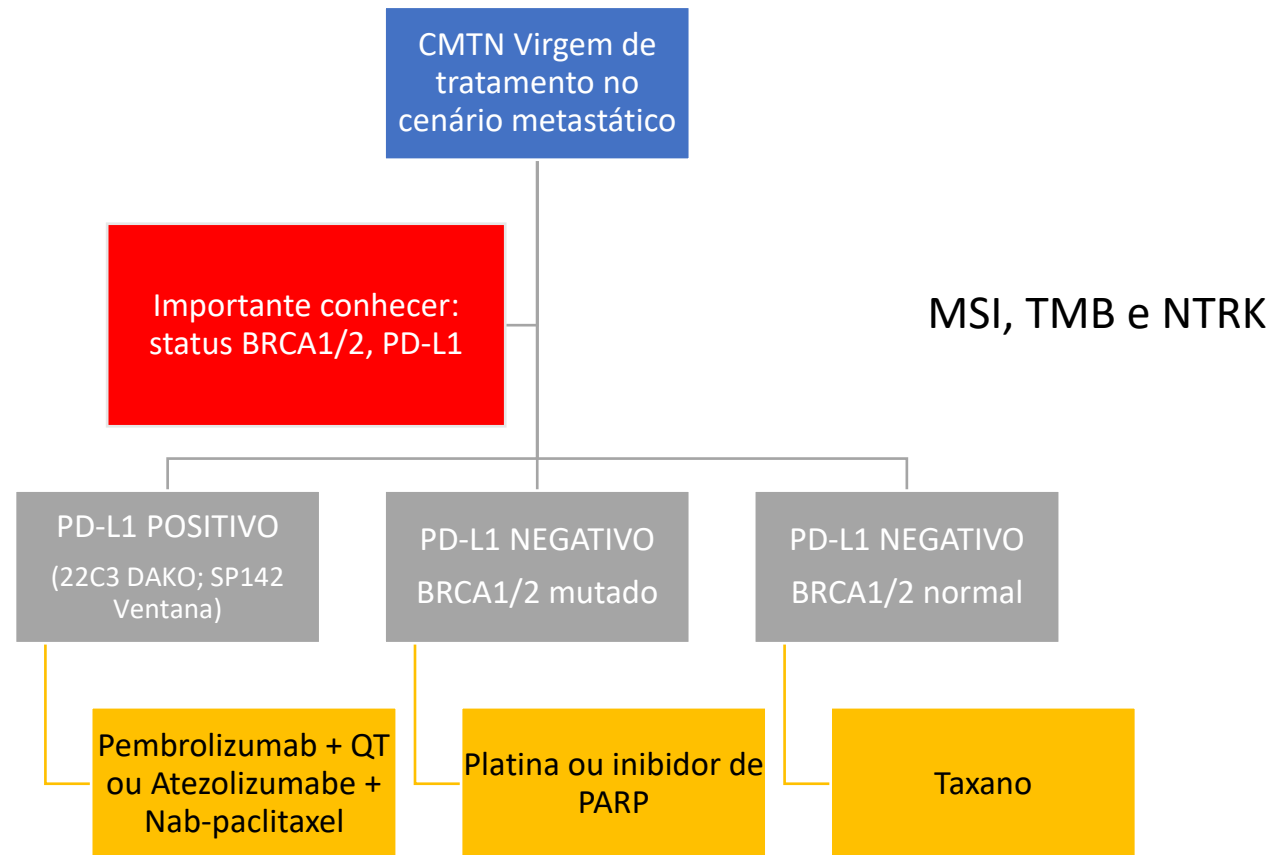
CMTN Virgem de tratamento no cenário metastático

Importante conhecer: status BRCA1/2, PD-L1

MSI, TMB e NTRK

PD-L1 POSITIVO
(22C3 DAKO; SP142 Ventana)

PD-L1 NEGATIVO
BRCA1/2 mutado

PD-L1 NEGATIVO
BRCA1/2 normal

Pembrolizumab + QT ou Atezolizumabe + Nab-paclitaxel

Platina ou inibidor de PARP

Taxano